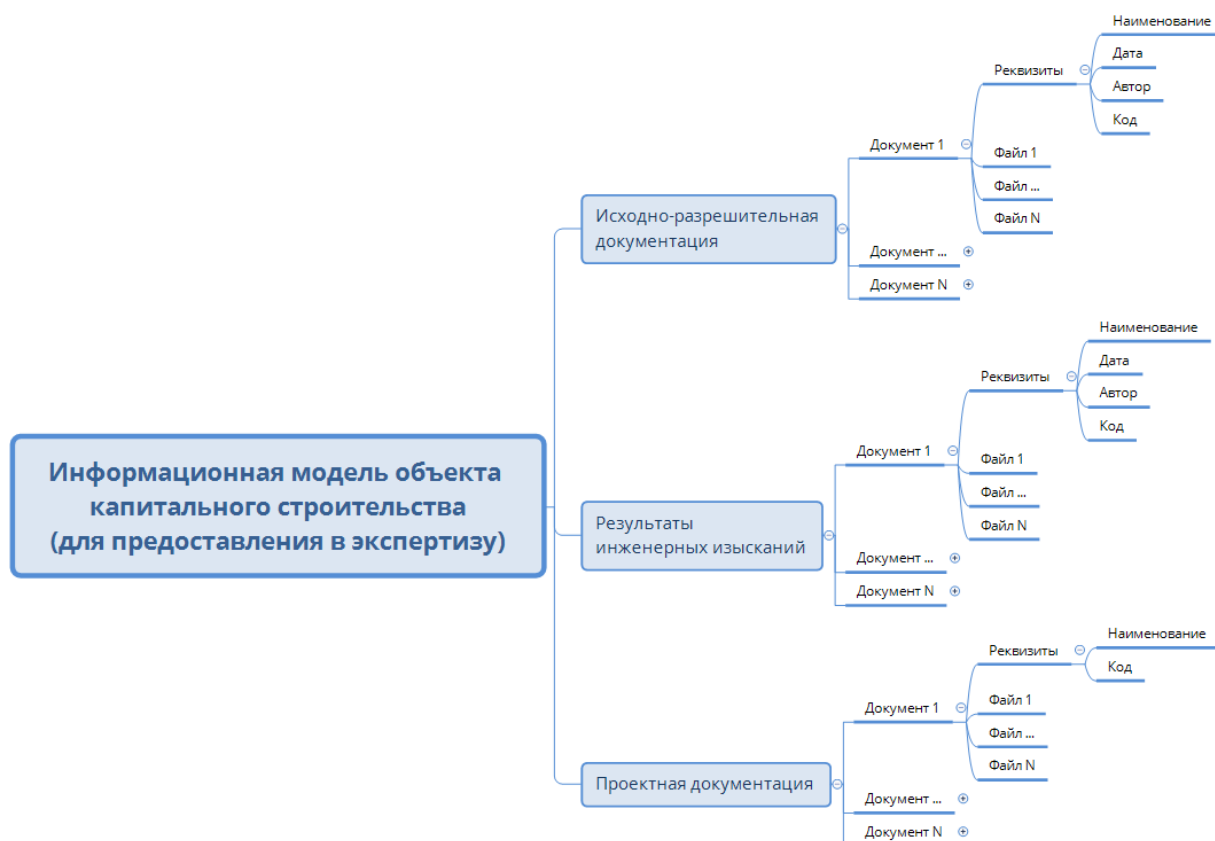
Информационная модель объекта капитального строительства (для предоставления в экспертизу)

Исходно-разрешительная документация

Документ 1

Реквизиты

Наименование

Дата

Автор

Код

Файл 1

Файл ...

Файл N

Документ ...

Документ N

Результаты инженерных изысканий

Документ 1

Реквизиты

Наименование

Дата

Автор

Код

Файл 1

Файл ...

Файл N

Документ ...

Документ N

Проектная документация

Документ 1

Реквизиты

Наименование

Код

Файл 1

Файл ...

Файл N

Документ ...

Документ N